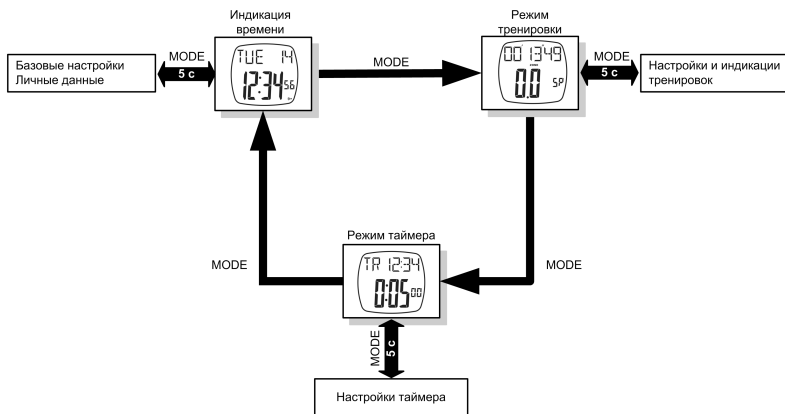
Индикация времени

TUE 14
12:34 56

MODE

Режим тренировки

00 13 49
0.0 SP

Базовые настройки
Личные данные

MODE
5 с

MODE
5 с

Настройки и индикации тренировок

MODE

MODE

Режим таймера

TR 12:34
0:05 00

MODE
5 с

Настройки таймера